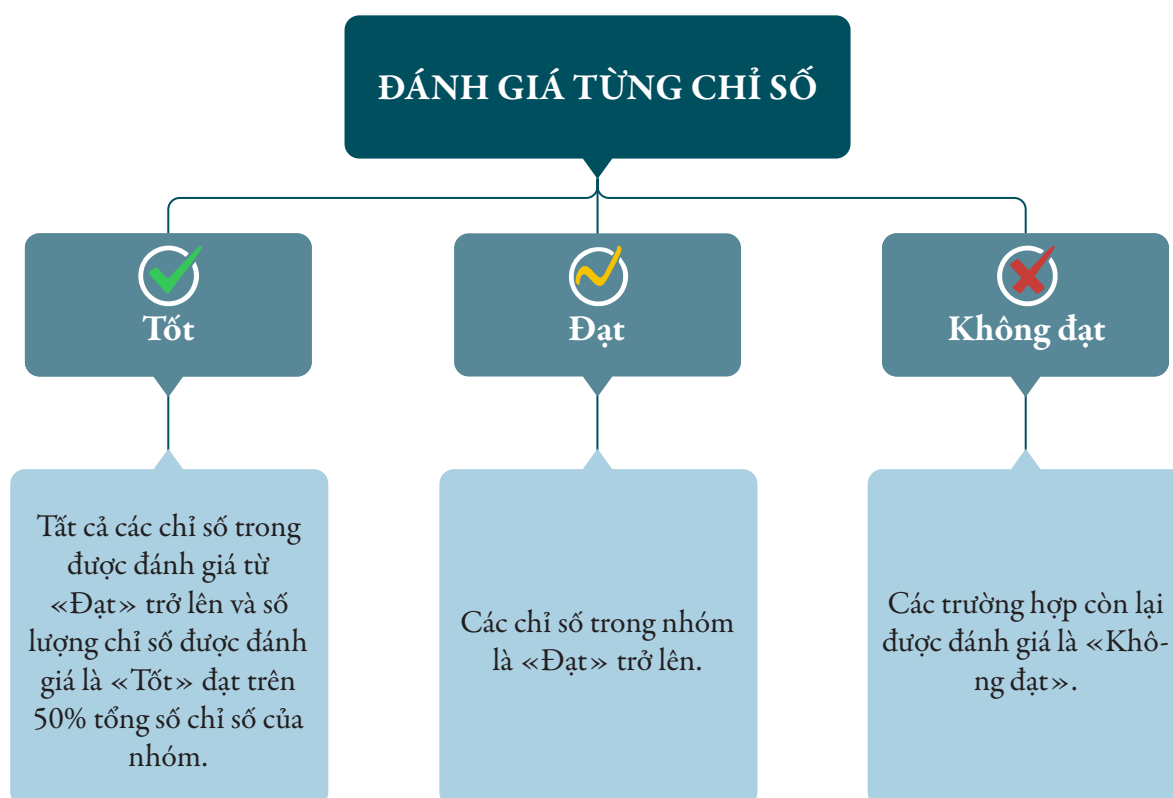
ĐÁNH GIÁ TỪNG CHỈ SỐ

Tốt

Đạt

Không đạt

Tất cả các chỉ số trong được đánh giá từ «Đạt» trở lên và số lượng chỉ số được đánh giá là «Tốt» đạt trên 50% tổng số chỉ số của nhóm.

Các chỉ số trong nhóm là «Đạt» trở lên.

Các trường hợp còn lại được đánh giá là «Không đạt».